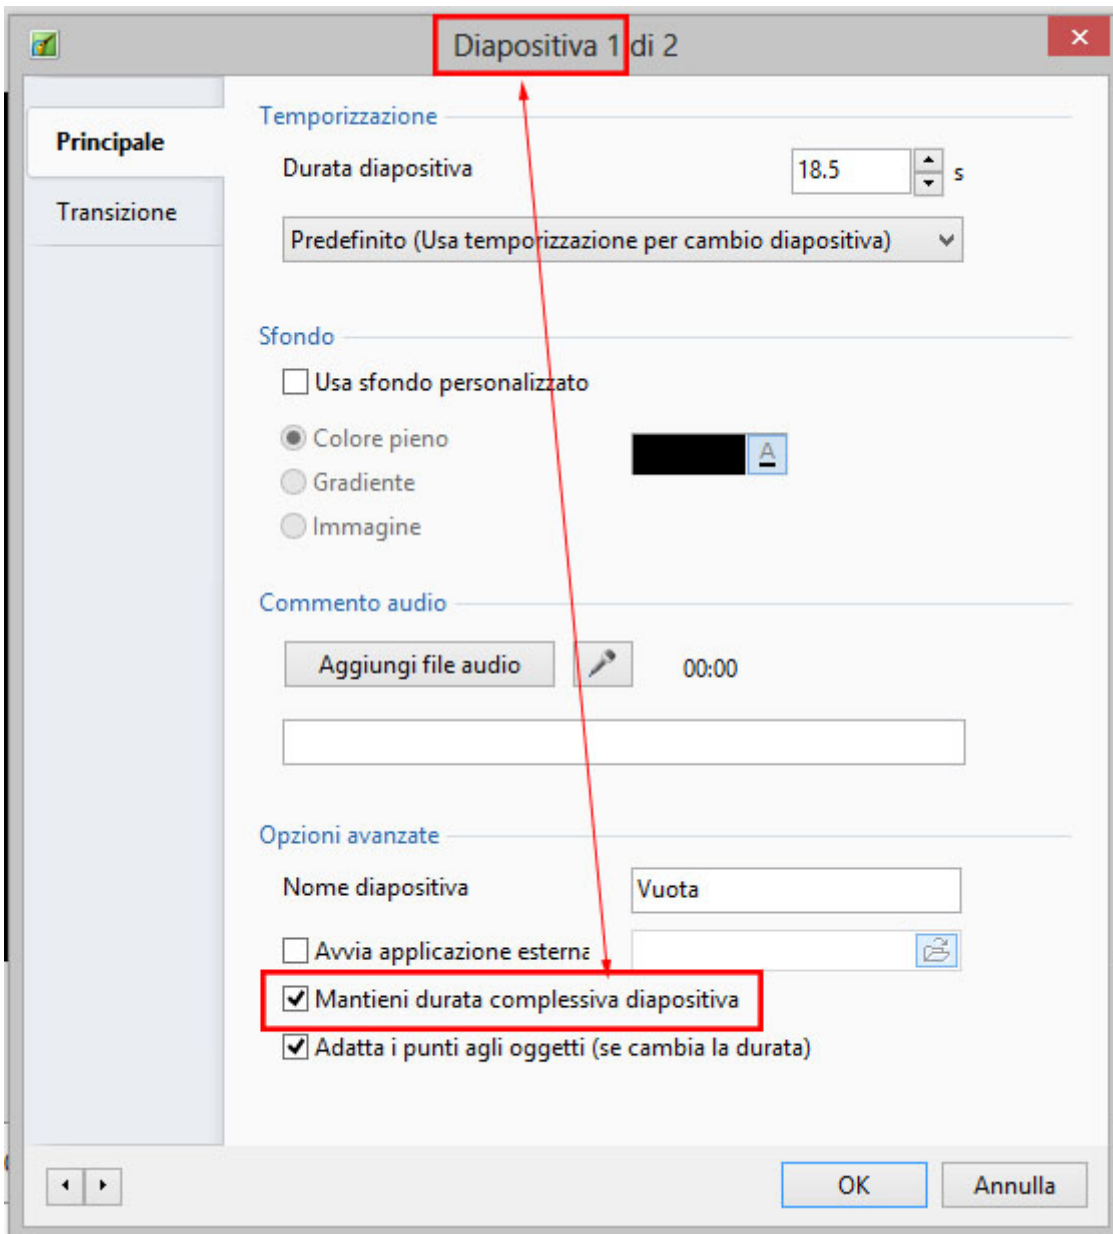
Diapositiva 1 di 2

Principale

Transizione

Temporizzazione

Durata diapositiva

18.5

s

Predefinito (Usa temporizzazione per cambio diapositiva)

Sfondo

Usa sfondo personalizzato

Colore pieno

Gradiente

Immagine

Commento audio

Aggiungi file audio

00:00

Opzioni avanzate

Nome diapositiva

Vuota

Avvia applicazione esterna

Mantieni durata complessiva diapositiva

Adatta i punti agli oggetti (se cambia la durata)

OK

Annulla